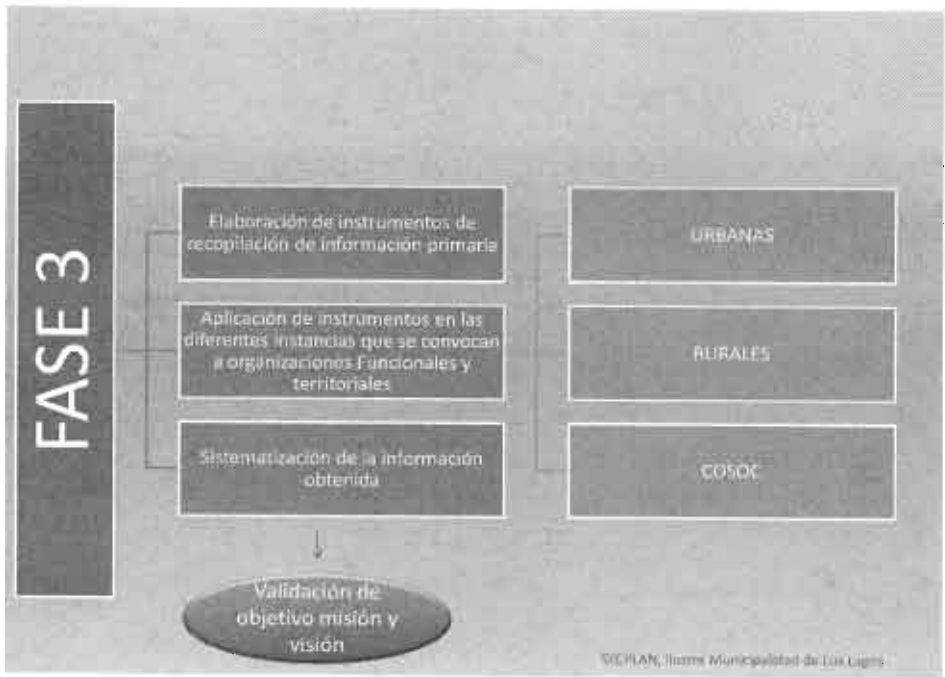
FASE 3

Elaboración de instrumentos de recopilación de información primaria

Aplicación de instrumentos en las diferentes instancias que se convocan a organizaciones Funcionales y territoriales

Sistematización de la información obtenida

Validación de objetivo misión y visión

URBANAS

RURALES

COSOC

SECPLAN, Ilustre Municipalidad de Los Lagos